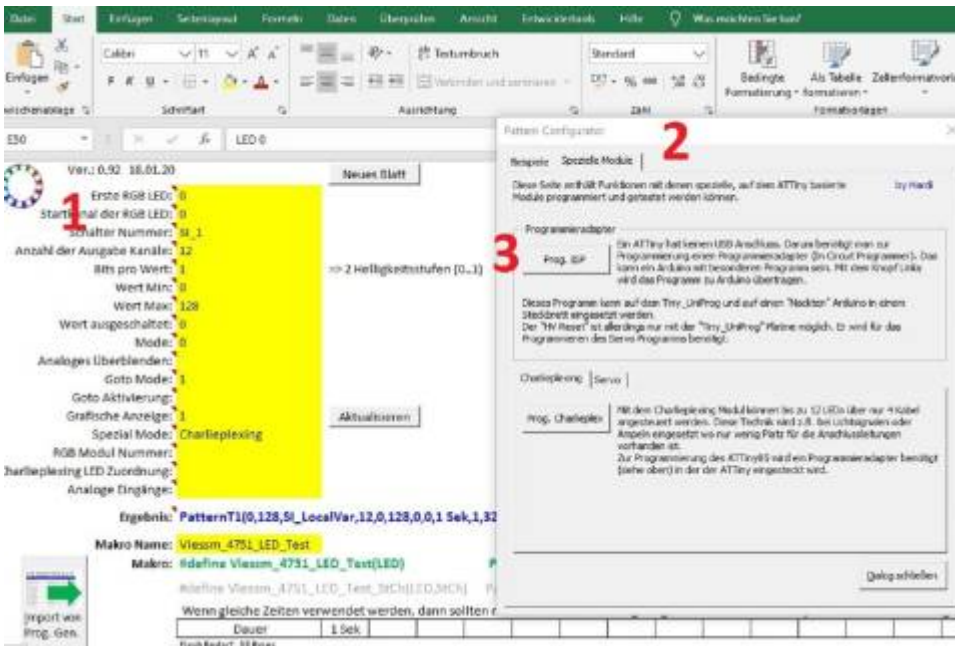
Datei Start Einfügen Seitenlayout Formeln Daten Überprüfen Ansicht Entwicklertools Hilfe Was möchten Sie tun?

Einfügen Zwischenablage Calibri 11 Schriftart Textumbruch Verbinden und zentrieren Ausrichtung Standard Zahl Bedingte Formatierung Als Tabelle formatieren Zellenformatvorlagen Formatvorlagen

E50 LED 0

Ver.: 0.92 18.01.20

Neues Blatt

1

Erste RGB LED: 0
Startkanal der RGB LED: 0
Schalter Nummer: SI_1
Anzahl der Ausgabe Kanäle: 12
Bits pro Wert: 1
Wert Min: 0
Wert Max: 128
Wert ausgeschaltet: 0
Mode: 0
Analoges Überblenden:
Goto Mode: 1
Goto Aktivierung:
Grafische Anzeige: 1
Spezial Mode: Charlieplexing
RGB Modul Nummer:
Charlieplexing LED Zuordnung:
Analoge Eingänge:

=> 2 Helligkeitsstufen [0..1]

Aktualisieren

Ergebnis: PatternT1(0,128,SI_LocalVar,12,0,128,0,0,1 Sek,1,32

Makro Name: Viessm_4751_LED_Test
Makro: #define Viessm_4751_LED_Test(LED)
#define Viessm_4751_LED_Test_StCh(LED,StCh)

Import von Prog. Gen.

Wenn gleiche Zeiten verwendet werden, dann sollten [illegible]

| Dauer | 1 Sek |
|---|---|

Pattern Configurator

2

Beispiele Spezielle Module

Diese Seite enthält Funktionen mit denen spezielle, auf dem ATTiny basierte Module programmiert und getestet werden können.

by Hardi

Programmieradapter

3

Prog. ISP

Ein ATTiny hat keinen USB Anschluss. Darum benötigt man zur Programmierung einen Programmieradapter (In Circuit Programmer). Das kann ein Arduino mit besonderem Programm sein. Mit dem Knopf Links wird das Programm zu Arduino übertragen.

Dieses Programm kann auf dem Tiny_UniProg und auf einen "Nackten" Arduino in einem Steckbrett eingesetzt werden.
Der "HV Reset" ist allerdings nur mit der "Tiny_UniProg" Platine möglich. Er wird für das Programmieren des Servo Programms benötigt.

Charlieplexing Servo

Prog. Charlieplex

Mit dem Charlieplexing Modul können bis zu 12 LEDs über nur 4 Kabel angesteuert werden. Diese Technik wird z.B. bei Lichtsignalen oder Ampeln eingesetzt wo nur wenig Platz für die Anschlussleitungen vorhanden ist.
Zur Programmierung des ATTiny85 wird ein Programmieradapter benötigt (siehe oben) in der der ATTiny eingesteckt wird.

Dialog schließen